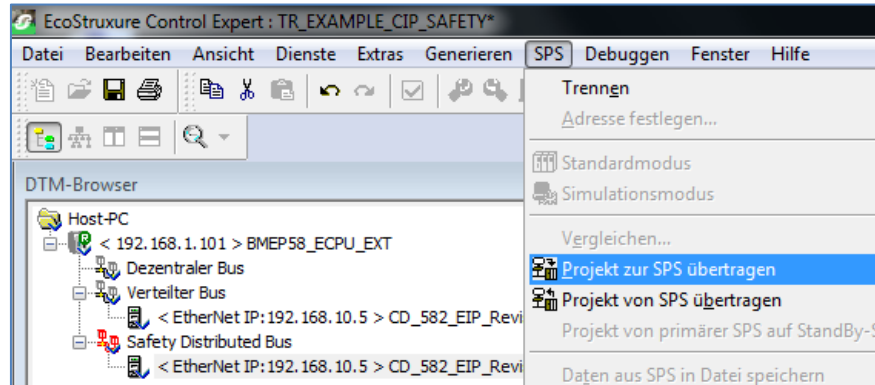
EcoStruxure Control Expert : TR_EXAMPLE_CIP_SAFETY*

Datei Bearbeiten Ansicht Dienste Extras Generieren SPS Debuggen Fenster Hilfe

DTM-Browser

Host-PC
< 192.168.1.101 > BMEP58_ECPU_EXT
Dezentraler Bus
Verteilter Bus
< EtherNet IP:192.168.10.5 > CD_582_EIP_Revi
Safety Distributed Bus
< EtherNet IP:192.168.10.5 > CD_582_EIP_Revi

Trennen
Adresse festlegen...
Standardmodus
Simulationsmodus
Vergleichen...
Projekt zur SPS übertragen
Projekt von SPS übertragen
Projekt von primärer SPS auf StandBy-S
Daten aus SPS in Datei speichern